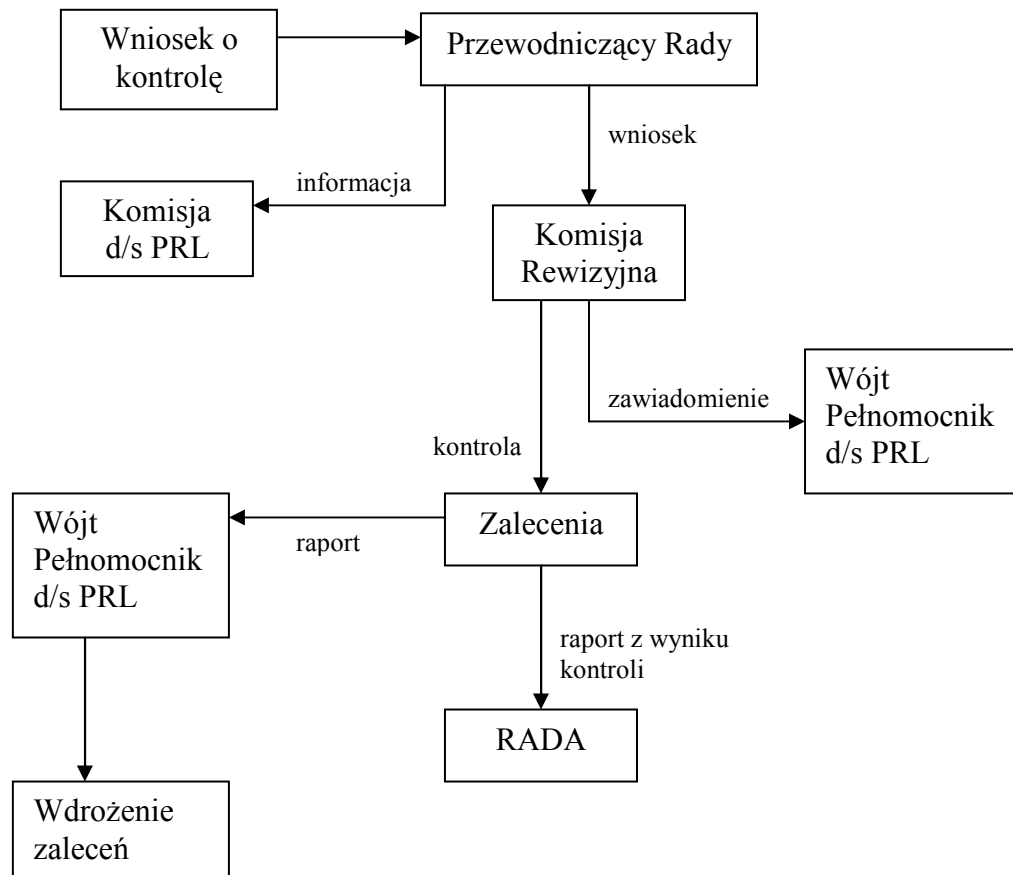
Wniosek o kontrolę

Przewodniczący Rady

wniosek

informacja

Komisja d/s PRL

Komisja Rewizyjna

zawiadomienie

Wójt Pełnomocnik d/s PRL

kontrola

Wójt Pełnomocnik d/s PRL

raport

Zalecenia

raport z wyniku kontroli

RADA

Wdrożenie zaleceń